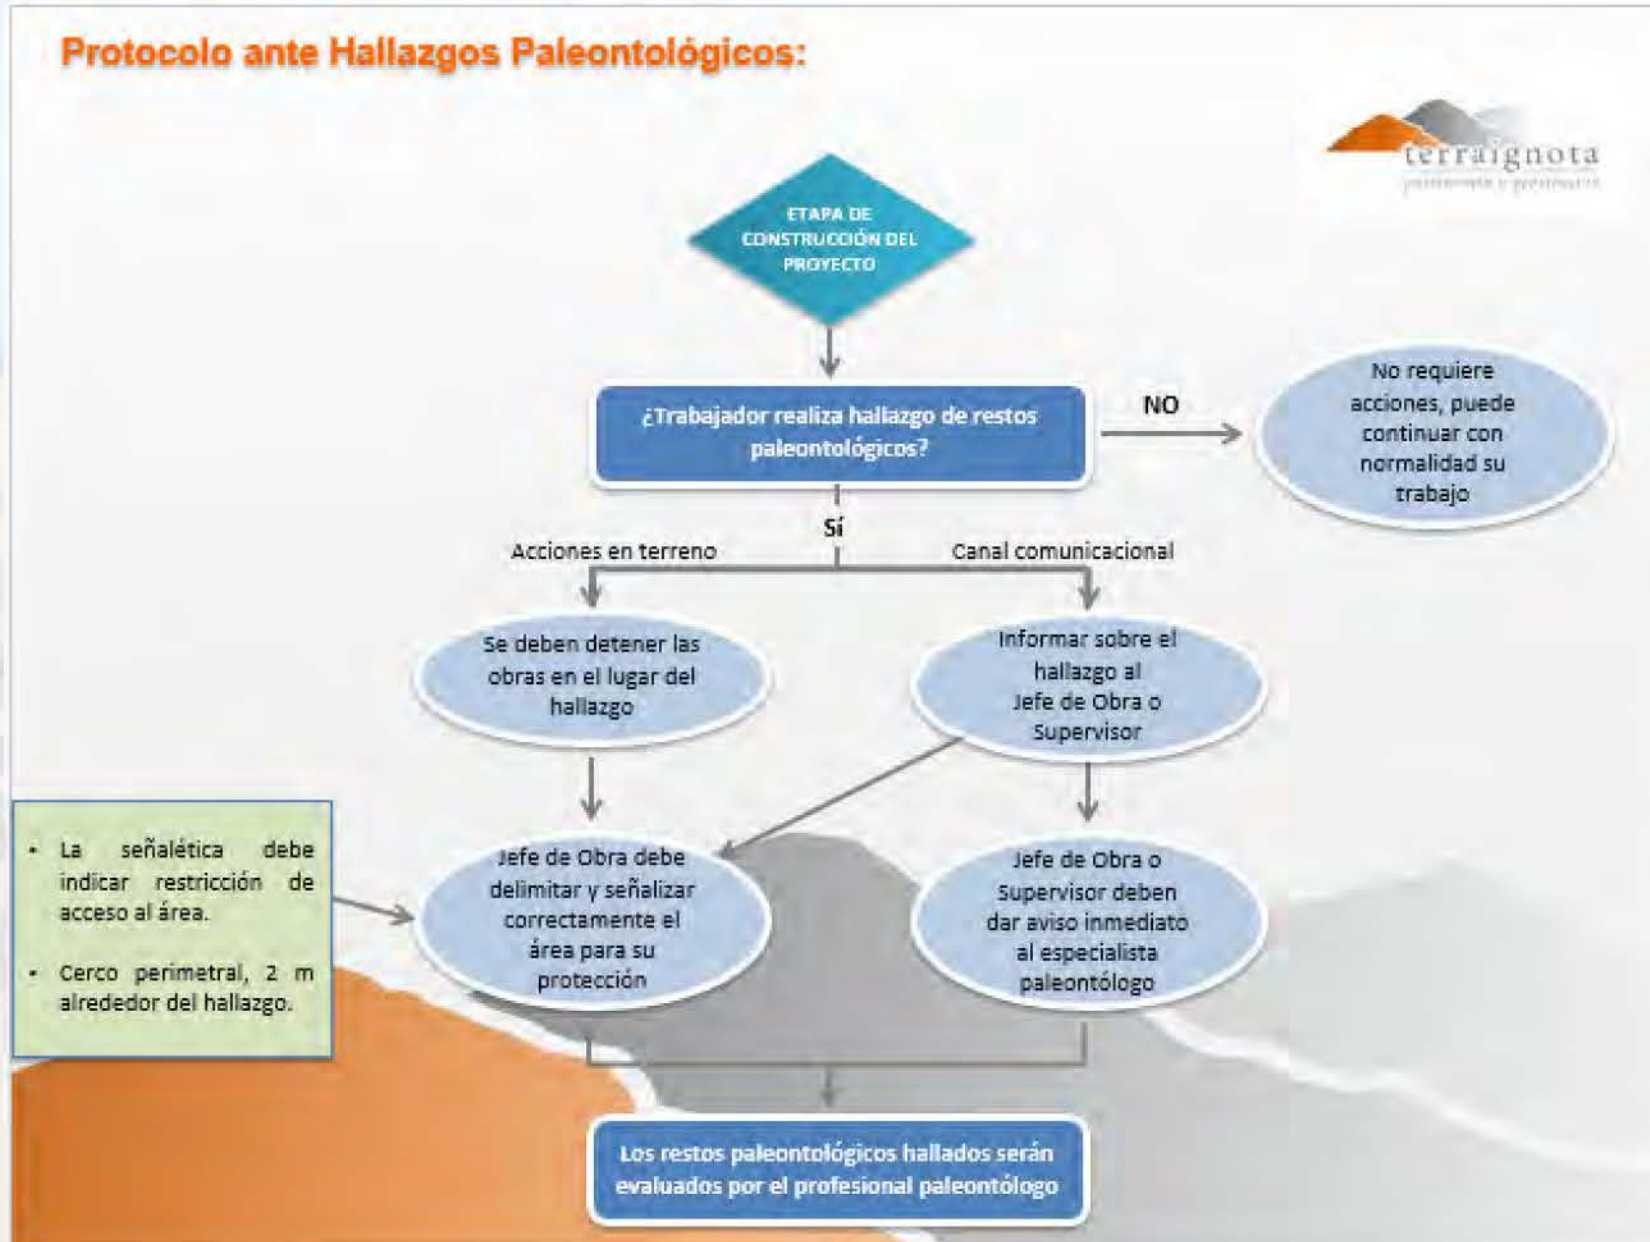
Protocolo ante Hallazgos Paleontológicos:

terraignota
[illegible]

ETAPA DE CONSTRUCCIÓN DEL PROYECTO

¿Trabajador realiza hallazgo de restos paleontológicos?

NO

No requiere acciones, puede continuar con normalidad su trabajo

Sí

Acciones en terreno

Canal comunicacional

Se deben detener las obras en el lugar del hallazgo

Informar sobre el hallazgo al Jefe de Obra o Supervisor

- La señalética debe indicar restricción de acceso al área.
- Cerco perimetral, 2 m alrededor del hallazgo.

Jefe de Obra debe delimitar y señalizar correctamente el área para su protección

Jefe de Obra o Supervisor deben dar aviso inmediato al especialista paleontólogo

Los restos paleontológicos hallados serán evaluados por el profesional paleontólogo